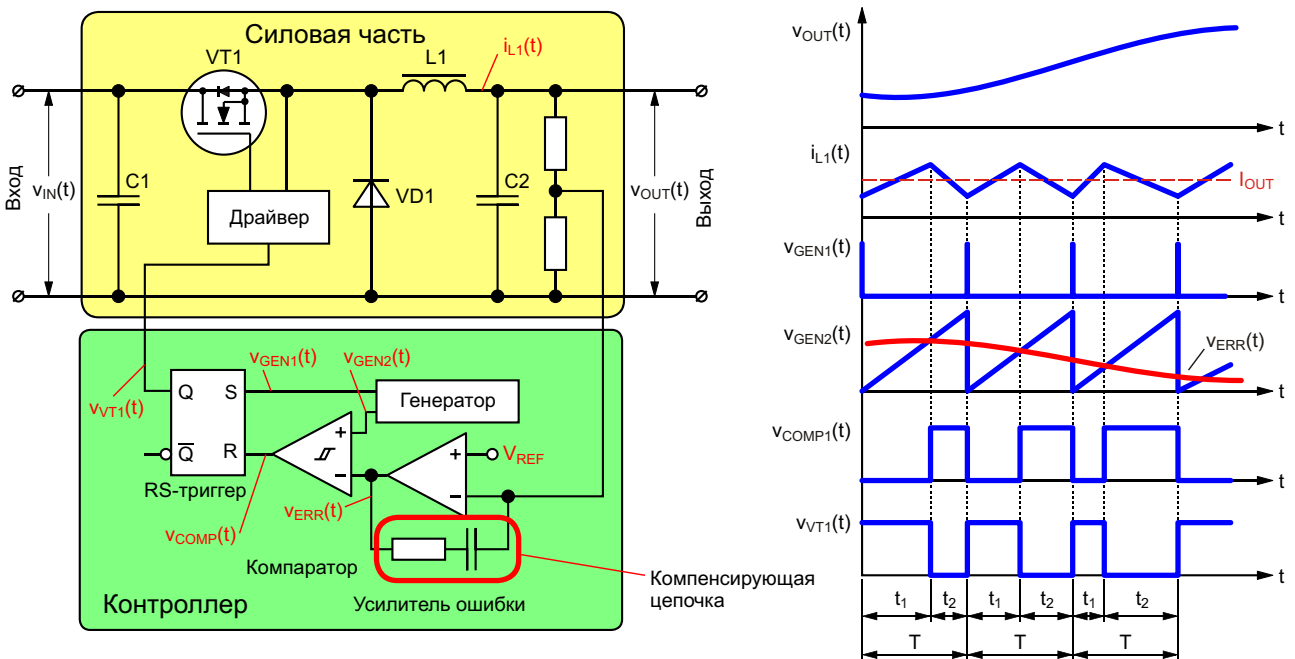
Силовая часть

VT1

L1

$i_{L1}(t)$

Вход

$v_{IN}(t)$

C1

Драйвер

VD1

C2

$v_{OUT}(t)$

Выход

$v_{GEN1}(t)$

$v_{GEN2}(t)$

$v_{VT1}(t)$

Q

S

Генератор

$\overline{Q}$

R

+

−

+

$V_{REF}$

−

RS-триггер

$v_{ERR}(t)$

$v_{COMP}(t)$

Компаратор

Контроллер

Усилитель ошибки

Компенсирующая цепочка

$v_{OUT}(t)$

t

$i_{L1}(t)$

$I_{OUT}$

t

$v_{GEN1}(t)$

t

$v_{GEN2}(t)$

$v_{ERR}(t)$

t

$v_{COMP1}(t)$

t

$v_{VT1}(t)$

t

$t_1$ $t_2$ $t_1$ $t_2$ $t_1$ $t_2$

T T T